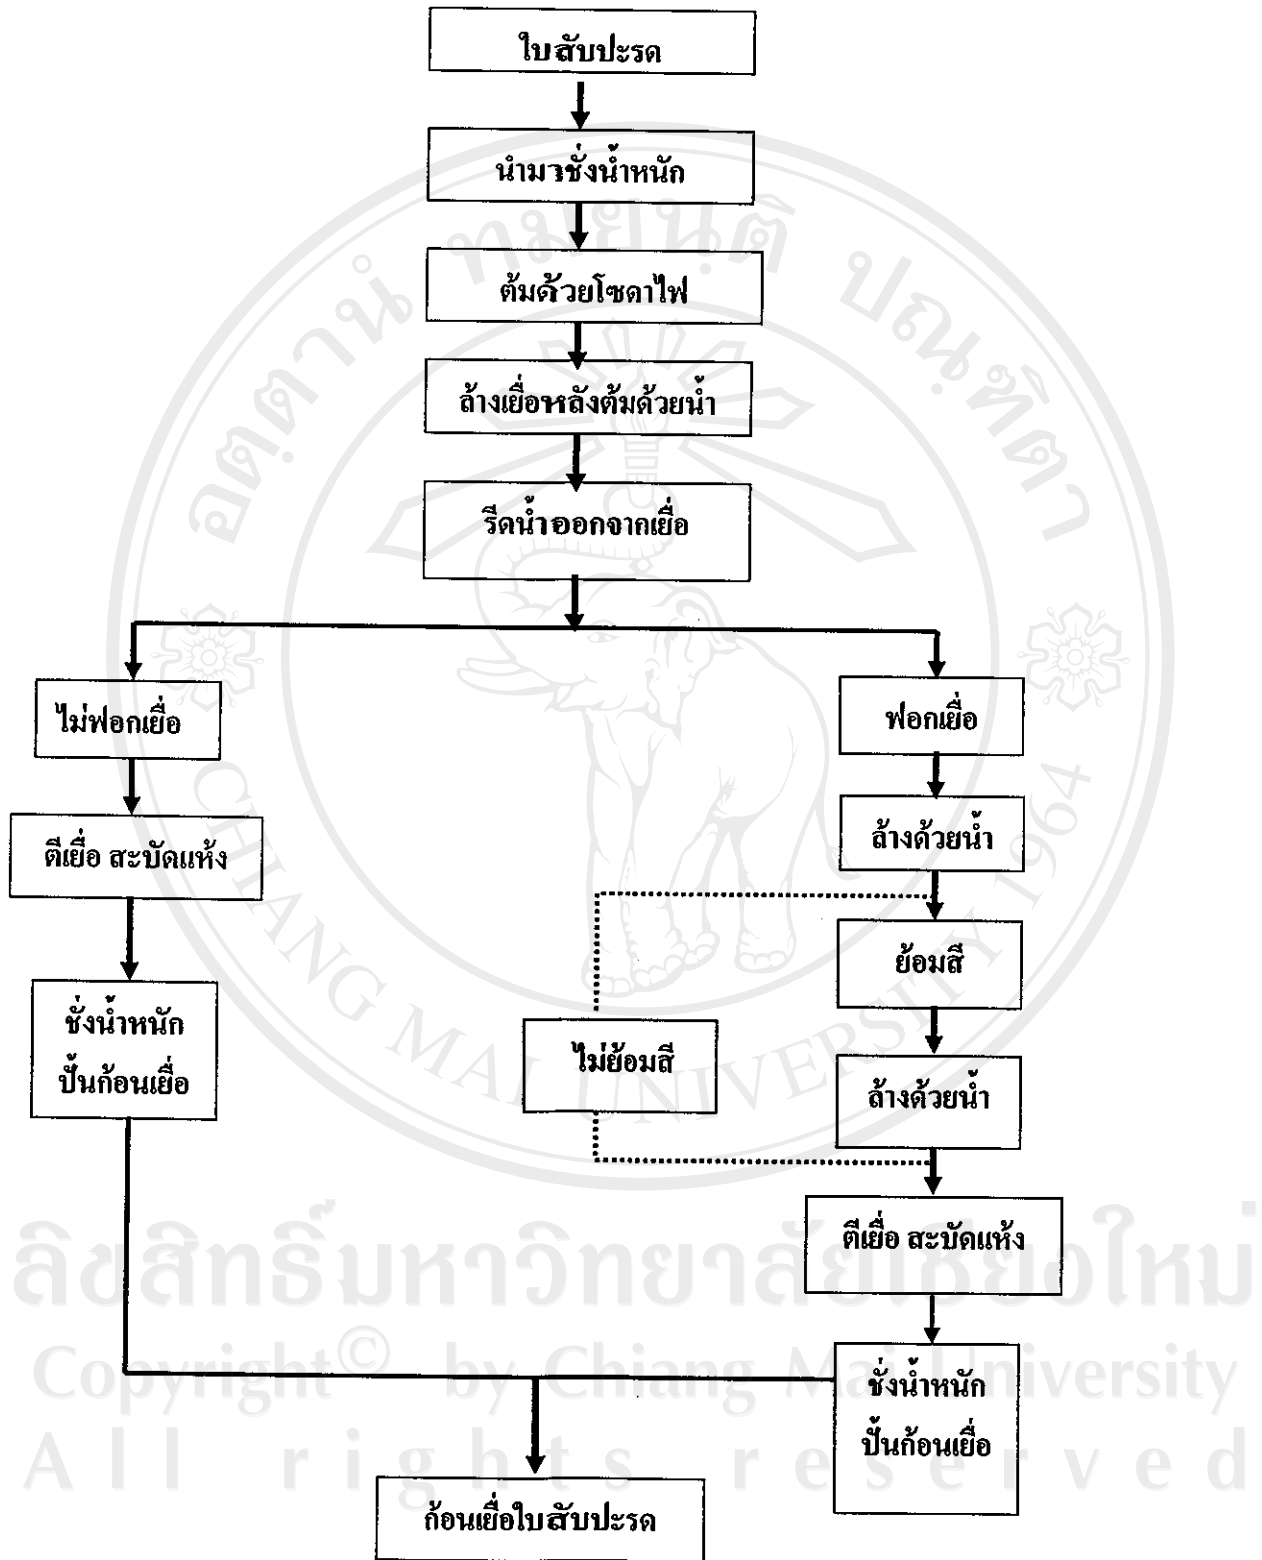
ใบสับปะรด

นำมาชั่งน้ำหนัก

ต้มด้วยโซดาไฟ

ล้างเยื่อหลังต้มด้วยน้ำ

รีดน้ำออกจากเยื่อ

ไม่ฟอกเยื่อ

ตีเยื่อ สะบัดแห้ง

ชั่งน้ำหนัก ปั้นก้อนเยื่อ

ฟอกเยื่อ

ล้างด้วยน้ำ

ย้อมสี

ไม่ย้อมสี

ล้างด้วยน้ำ

ตีเยื่อ สะบัดแห้ง

ชั่งน้ำหนัก ปั้นก้อนเยื่อ

ก้อนเยื่อใบสับปะรด

มหาวิทยาลัยเชียงใหม่ CHIANG MAI UNIVERSITY 1964

ลิขสิทธิ์มหาวิทยาลัยเชียงใหม่
Copyright© by Chiang Mai University
All rights reserved